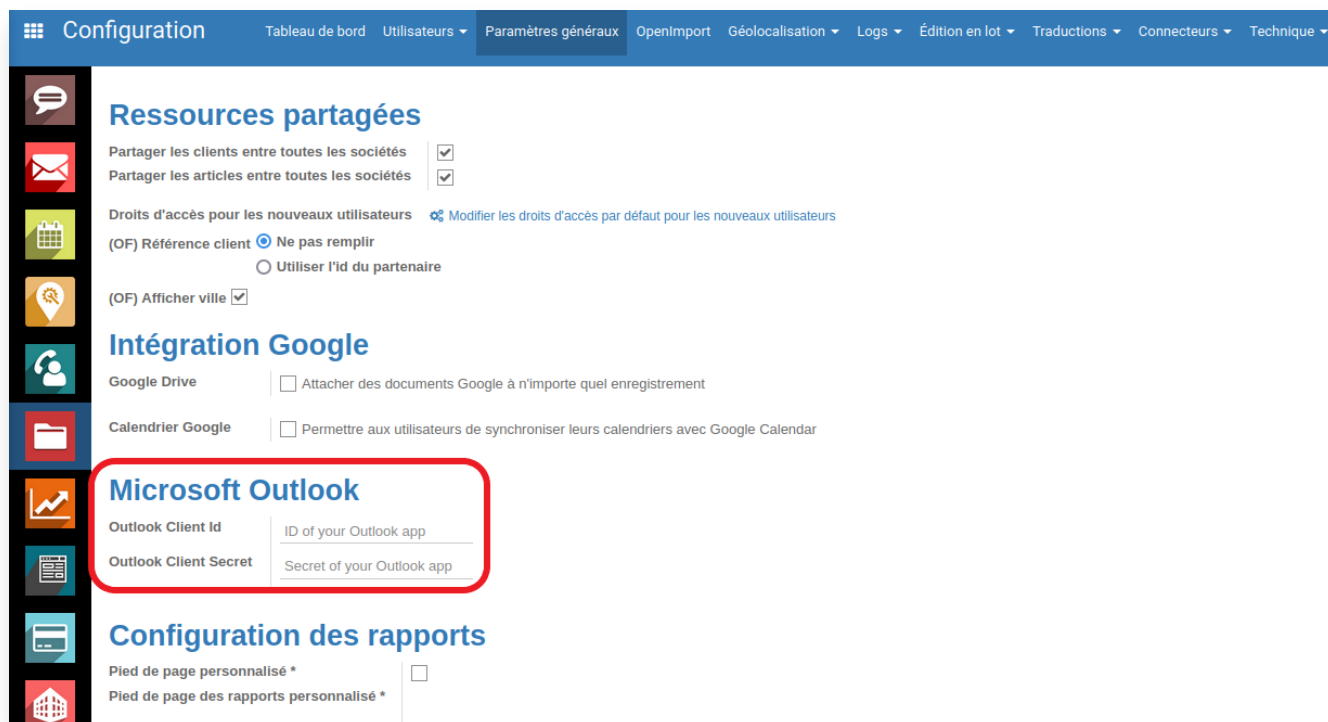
Configuration Tableau de bord Utilisateurs ▾ Paramètres généraux OpenImport Géolocalisation ▾ Logs ▾ Édition en lot ▾ Traductions ▾ Connecteurs ▾ Technique ▾

Ressources partagées

Partager les clients entre toutes les sociétés ☑
Partager les articles entre toutes les sociétés ☑

Droits d'accès pour les nouveaux utilisateurs Modifier les droits d'accès par défaut pour les nouveaux utilisateurs

(OF) Référence client ◉ Ne pas remplir
○ Utiliser l'id du partenaire

(OF) Afficher ville ☑

Intégration Google

Google Drive ☐ Attacher des documents Google à n'importe quel enregistrement

Calendrier Google ☐ Permettre aux utilisateurs de synchroniser leurs calendriers avec Google Calendar

Microsoft Outlook

Outlook Client Id ID of your Outlook app

Outlook Client Secret Secret of your Outlook app

Configuration des rapports

Pied de page personnalisé * ☐
Pied de page des rapports personnalisé *